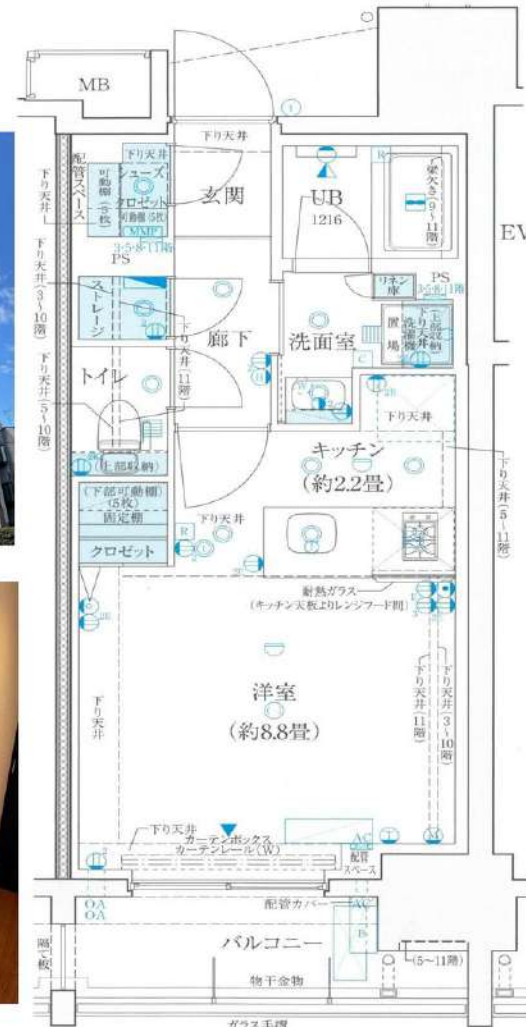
MB

下り天井

配管スペース

下り天井

可動棚(3枚)

シューズクロゼット
可動棚(5枚)

MMP

3・5・8・11階

PS

玄関

UB
1216

梁欠き(9~11階)

EV

下り天井(3~10階)

下り天井(5~10階)

ストレージ

下り天井(11階)

廊下

洗面室

リネン庫

PS
3・5・8・11階

置場

洗濯機

下り天井

(上部収納)

トイレ

(上部収納)

下り天井

キッチン
(約2.2畳)

下り天井(5~11階)

(下部可動棚(5枚))

固定棚

クロゼット

下り天井

R

耐熱ガラス
(キッチン天板よりレンジフード迄)

洋室
(約8.8畳)

下り天井

下り天井(11階)

下り天井(3~10階)

下り天井

カーテンボックス
カーテンレール(W)

AC

配管スペース

OA
OA

配管カバー

AC

バルコニー

(5~11階)

隔て板

物干金物

ガラス手摺